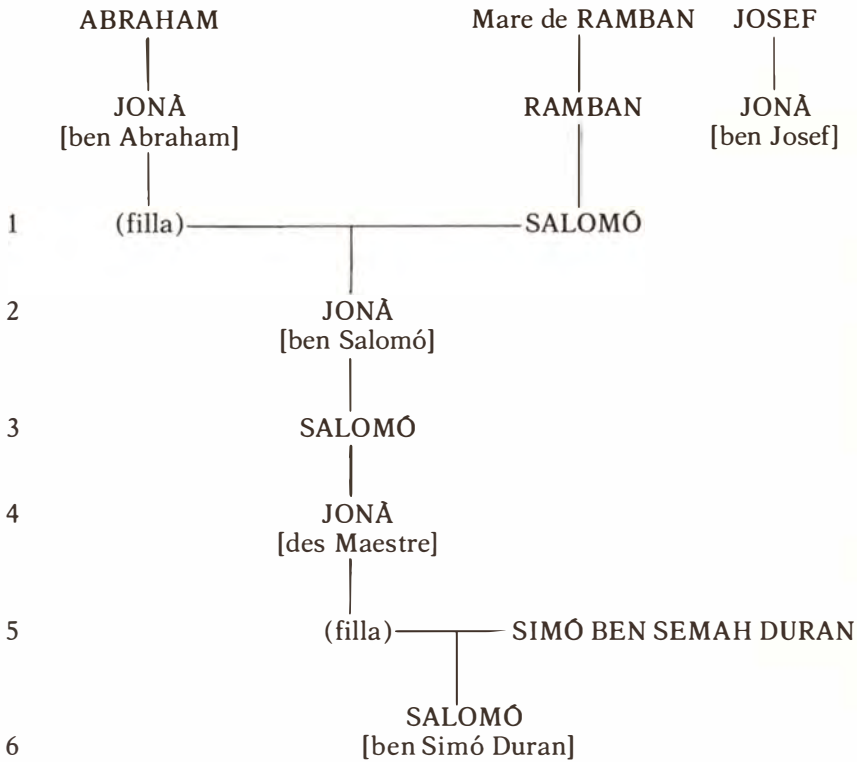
ABRAHAM

JONÀ
[ben Abraham]

Mare de RAMBAN

RAMBAN

JOSEF

JONÀ
[ben Josef]

1 (filla) SALOMÓ

2 JONÀ
[ben Salomó]

3 SALOMÓ

4 JONÀ
[des Maestre]

5 (filla) SIMÓ BEN SEMAH DURAN

6 SALOMÓ
[ben Simó Duran]